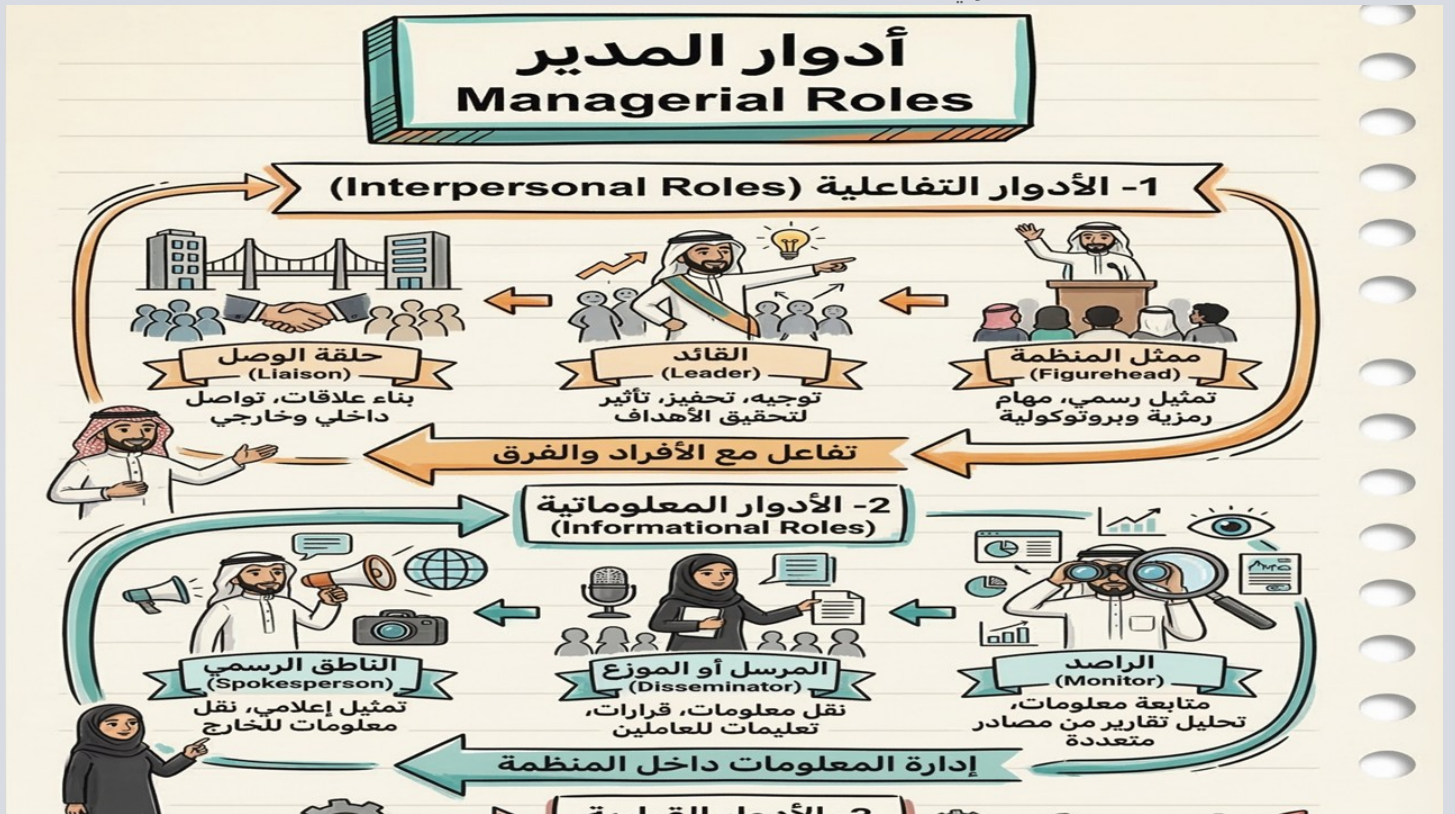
أدوار المدير
Managerial Roles

1- الأدوار التفاعلية (Interpersonal Roles)

ممثل المنظمة
(Figurehead)
تمثيل رسمي، مهام رمزية وبروتوكولية

القائد
(Leader)
توجيه، تحفيز، تأثير لتحقيق الأهداف

حلقة الوصل
(Liaison)
بناء علاقات، تواصل داخلي وخارجي

تفاعل مع الأفراد والفرق

2- الأدوار المعلوماتية
(Informational Roles)

الراصد
(Monitor)
متابعة معلومات، تحليل تقارير من مصادر متعددة

المرسل أو الموزع
(Disseminator)
نقل معلومات، قرارات، تعليمات للعاملين

الناطق الرسمي
(Spokesperson)
تمثيل إعلامي، نقل معلومات للخارج

إدارة المعلومات داخل المنظمة

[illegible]